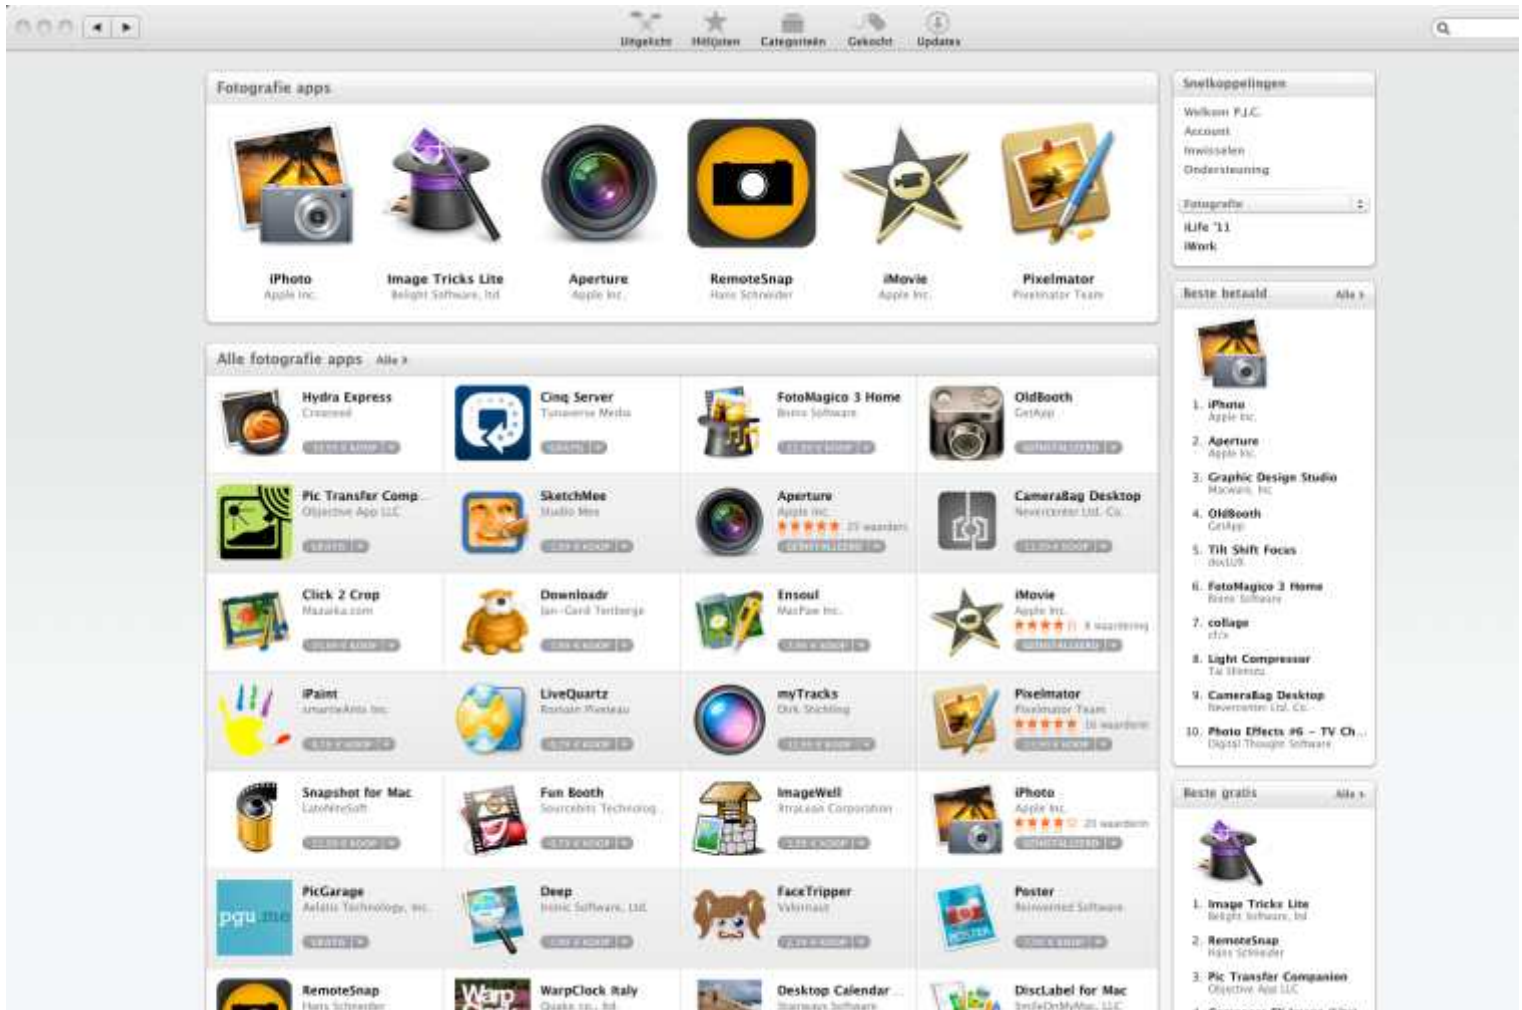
Uitgelicht Hitlijsten Categorieën Gekocht Updates

Fotografie apps

iPhoto
Apple Inc.

Image Tricks Lite
Belight Software, ltd

Aperture
Apple Inc.

RemoteSnap
Hans Schneider

iMovie
Apple Inc.

Pixelmator
Pixelmator Team

Alle fotografie apps Alle ›

Hydra Express
Creaceed
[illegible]

Cinq Server
Tunaverse Media
GRATIS

FotoMagico 3 Home
Boinx Software
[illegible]

OldBooth
GetApp
GEÏNSTALLEERD

Pic Transfer Comp...
Objective App LLC
GRATIS

SketchMee
Studio Mee
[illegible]

Aperture
Apple Inc.
★★★★★ 21 waarderi
GEÏNSTALLEERD

CameraBag Desktop
Nevercenter Ltd. Co.
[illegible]

Click 2 Crop
Mazaika.com
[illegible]

Downloadr
Jan-Gerd Tenberge
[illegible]

Ensoul
MacPaw Inc.
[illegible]

iMovie
Apple Inc.
★★★★ 4 waardering
GEÏNSTALLEERD

iPaint
smartie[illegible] Inc
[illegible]

LiveQuartz
Romain Piveteau
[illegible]

myTracks
Dirk Stichling
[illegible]

Pixelmator
Pixelmator Team
★★★★★ 16 waarderi
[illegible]

Snapshot for Mac
LateNiteSoft
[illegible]

Fun Booth
Sourcebits Technolog...
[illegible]

ImageWell
XtraLean Corporation
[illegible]

iPhoto
Apple Inc.
★★★★ 20 waarderin
GEÏNSTALLEERD

PicGarage
Aelata Technology, Inc.
GRATIS

Deep
Iconic Software, Ltd.
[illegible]

FaceTripper
Valorinaut
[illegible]

Poster
Reinvented Software
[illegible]

RemoteSnap
Hans Schneider

WarpClock Italy
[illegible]

Desktop Calendar...
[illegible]

DiscLabel for Mac
SmileOnMyMac, LLC

Snelkoppelingen
Welkom P.J.C.
Account
Inwisselen
Ondersteuning
Fotografie
iLife '11
iWork

Beste betaald Alle ›
1. iPhoto
Apple Inc.
2. Aperture
Apple Inc.
3. Graphic Design Studio
Macware, Inc.
4. OldBooth
GetApp
5. Tilt Shift Focus
doxtUS
6. FotoMagico 3 Home
Boinx Software
7. collage
cf/x
8. Light Compressor
Tal Shlomo
9. CameraBag Desktop
Nevercenter Ltd. Co.
10. Photo Effects #6 – TV Ch...
Digital Thought Software

Beste gratis Alle ›
1. Image Tricks Lite
Belight Software, ltd
2. RemoteSnap
Hans Schneider
3. Pic Transfer Companion
Objective App LLC